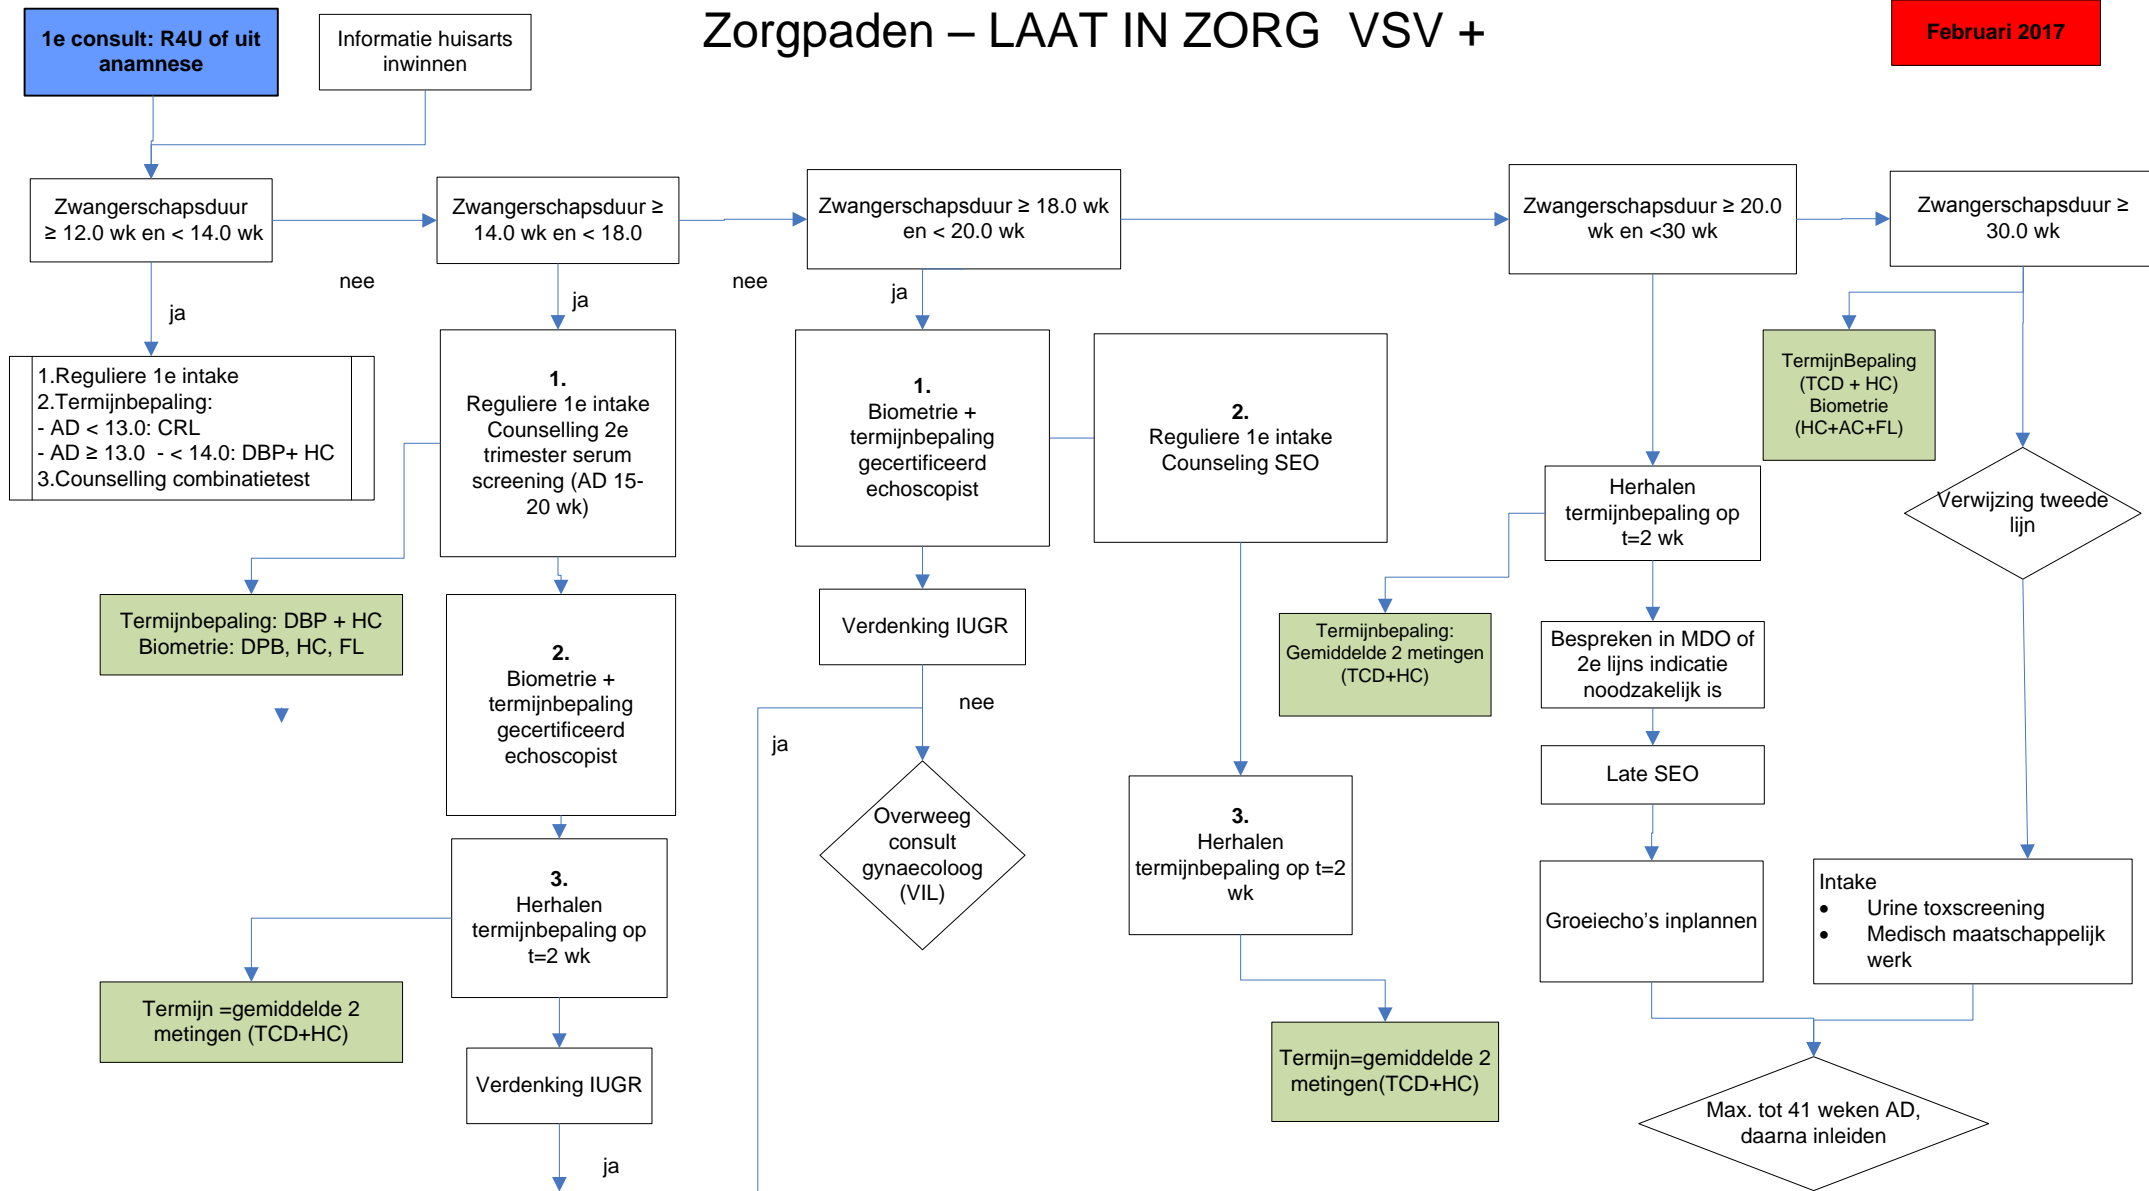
1e consult: R4U of uit anamnese

Informatie huisarts inwinnen

Zorgpaden – LAAT IN ZORG VSV +

Februari 2017

Zwangerschapsduur ≥ 12.0 wk en < 14.0 wk

nee

Zwangerschapsduur ≥ 14.0 wk en < 18.0

nee

Zwangerschapsduur ≥ 18.0 wk en < 20.0 wk

Zwangerschapsduur ≥ 20.0 wk en <30 wk

Zwangerschapsduur ≥ 30.0 wk

ja

ja

ja

1.Reguliere 1e intake
2.Termijnbepaling:
- AD < 13.0: CRL
- AD ≥ 13.0 - < 14.0: DBP+ HC
3.Counselling combinatietest

1.
Reguliere 1e intake Counselling 2e trimester serum screening (AD 15-20 wk)

1.
Biometrie + termijnbepaling gecertificeerd echoscopist

2.
Reguliere 1e intake Counseling SEO

TermijnBepaling (TCD + HC) Biometrie (HC+AC+FL)

Herhalen termijnbepaling op t=2 wk

Verwijzing tweede lijn

Termijnbepaling: DBP + HC Biometrie: DPB, HC, FL

2.
Biometrie + termijnbepaling gecertificeerd echoscopist

Verdenking IUGR

Termijnbepaling: Gemiddelde 2 metingen (TCD+HC)

Bespreken in MDO of 2e lijns indicatie noodzakelijk is

nee

ja

Late SEO

Overweeg consult gynaecoloog (VIL)

3.
Herhalen termijnbepaling op t=2 wk

3.
Herhalen termijnbepaling op t=2 wk

Groeiecho’s inplannen

Intake
• Urine toxscreening
• Medisch maatschappelijk werk

Termijn =gemiddelde 2 metingen (TCD+HC)

Termijn=gemiddelde 2 metingen(TCD+HC)

Verdenking IUGR

Max. tot 41 weken AD, daarna inleiden

ja